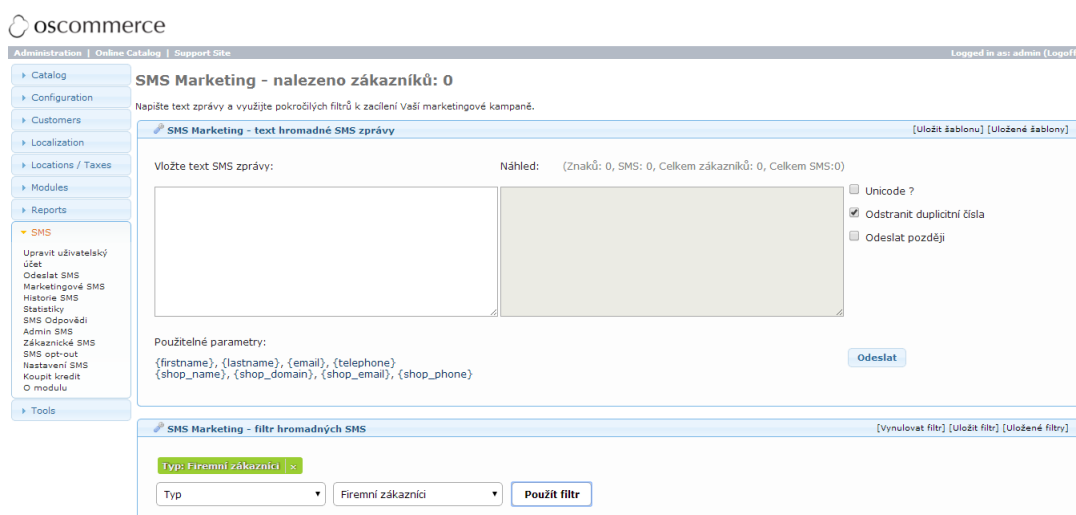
oscommerce

Administration | Online Catalog | Support Site

Logged in as: admin (Logoff

Catalog
Configuration
Customers
Localization
Locations / Taxes
Modules
Reports
SMS
Upravit uživatelský účet
Odeslat SMS
Marketingové SMS
Historie SMS
Statistiky
SMS Odpovědi
Admin SMS
Zákaznické SMS
SMS opt-out
Nastavení SMS
Koupit kredit
O modulu
Tools

SMS Marketing - nalezeno zákazníků: 0

Napište text zprávy a využijte pokročilých filtrů k zacílení Vaší marketingové kampaně.

SMS Marketing - text hromadné SMS zprávy

[Uložit šablonu] [Uložené šablony]

Vložte text SMS zprávy:

Náhled: (Znaků: 0, SMS: 0, Celkem zákazníků: 0, Celkem SMS:0)

Unicode ?
Odstranit duplicitní čísla
Odeslat později

Použitelné parametry:

{firstname}, {lastname}, {email}, {telephone}
{shop_name}, {shop_domain}, {shop_email}, {shop_phone}

Odeslat

SMS Marketing - filtr hromadných SMS

[Vynulovat filtr] [Uložit filtr] [Uložené filtry]

Typ: Firemní zákazníci ×

Typ
Firemní zákazníci
Použít filtr